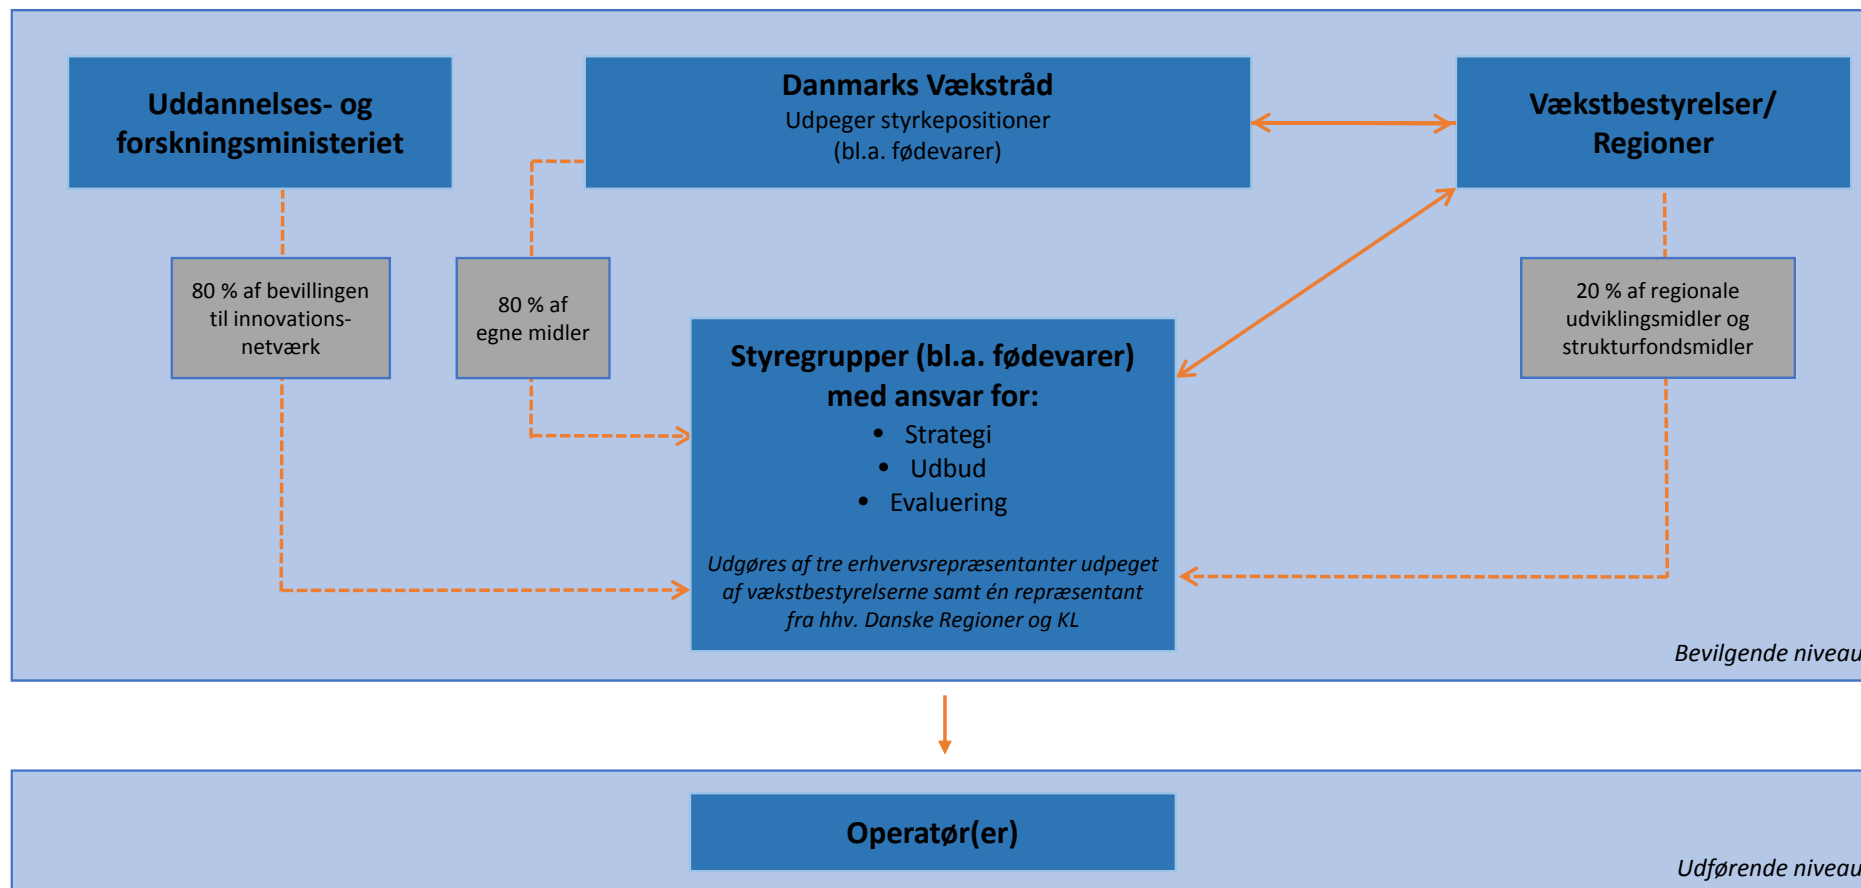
Uddannelses- og forskningsministeriet

Danmarks Vækstråd
Udpeger styrkepositioner
(bl.a. fødevarer)

Vækstbestyrelser/ Regioner

80 % af bevillingen til innovationsnetværk

80 % af egne midler

20 % af regionale udviklingsmidler og strukturfondsmidler

Styregrupper (bl.a. fødevarer) med ansvar for:
• Strategi
• Udbud
• Evaluering

*Udgøres af tre erhvervsrepræsentanter udpeget af vækstbestyrelserne samt én repræsentant fra hhv. Danske Regioner og KL*

*Bevilgende niveau*

Operatør(er)

*Udførende niveau*